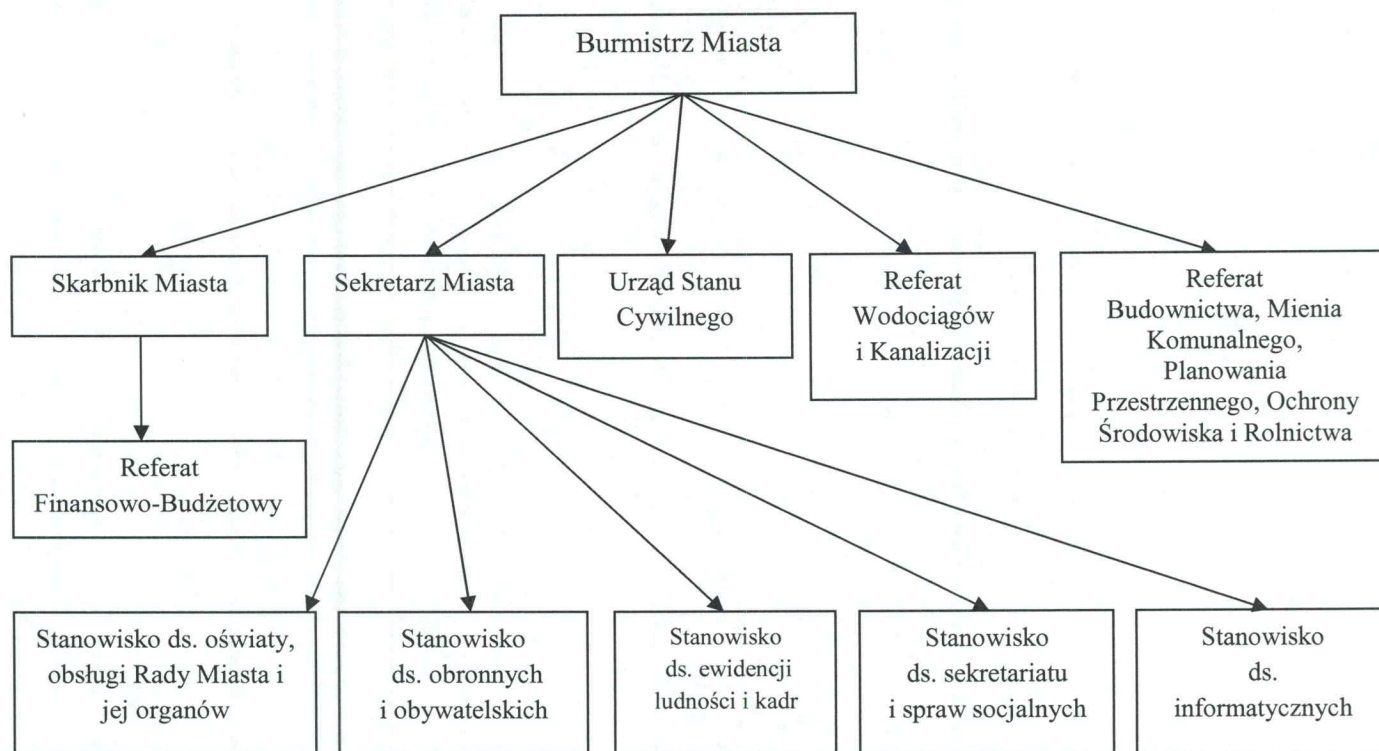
Burmistrz Miasta

Skarbnik Miasta

Sekretarz Miasta

Urząd Stanu Cywilnego

Referat Wodociągów i Kanalizacji

Referat Budownictwa, Mienia Komunalnego, Planowania Przestrzennego, Ochrony Środowiska i Rolnictwa

Referat Finansowo-Budżetowy

Stanowisko ds. oświaty, obsługi Rady Miasta i jej organów

Stanowisko ds. obronnych i obywatelskich

Stanowisko ds. ewidencji ludności i kadr

Stanowisko ds. sekretariatu i spraw socjalnych

Stanowisko ds. informatycznych